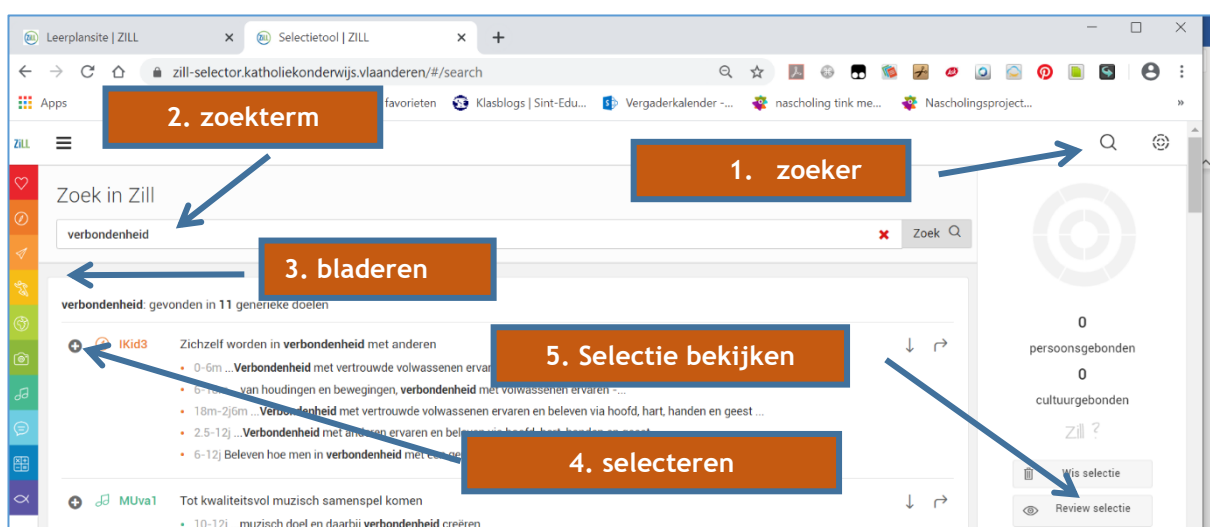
Leerplansite | ZILL
Selectietool | ZILL
zill-selector.katholiekonderwijs.vlaanderen/#/search
Apps
favorieten
Klasblogs | Sint-Edu...
Vergaderkalender -...
nascholing tink me...
Nascholingsproject...
»

2. zoekterm

1. zoeker

Zoek in Zill
verbondenheid
Zoek

3. bladeren

verbondenheid: gevonden in 11 generieke doelen

IKid3 Zichzelf worden in verbondenheid met anderen
0-6m ...Verbondenheid met vertrouwde volwassenen ervar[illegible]
6-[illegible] ...van houdingen en bewegingen, verbondenheid met volwassenen ervaren -...
18m-2j6m ...Verbondenheid met vertrouwde volwassenen ervaren en beleven via hoofd, hart, handen en geest ...
2.5-12j ...Verbondenheid met anderen ervaren en beleven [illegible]
6-12j Beleven hoe men in verbondenheid met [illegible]

5. Selectie bekijken

4. selecteren

MUva1 Tot kwaliteitsvol muzisch samenspel komen
10-12j ...muzisch doel en daarbij verbondenheid creëren

0
persoonsgebonden
0
cultuurgebonden
Zill ?
Wis selectie
Review selectie